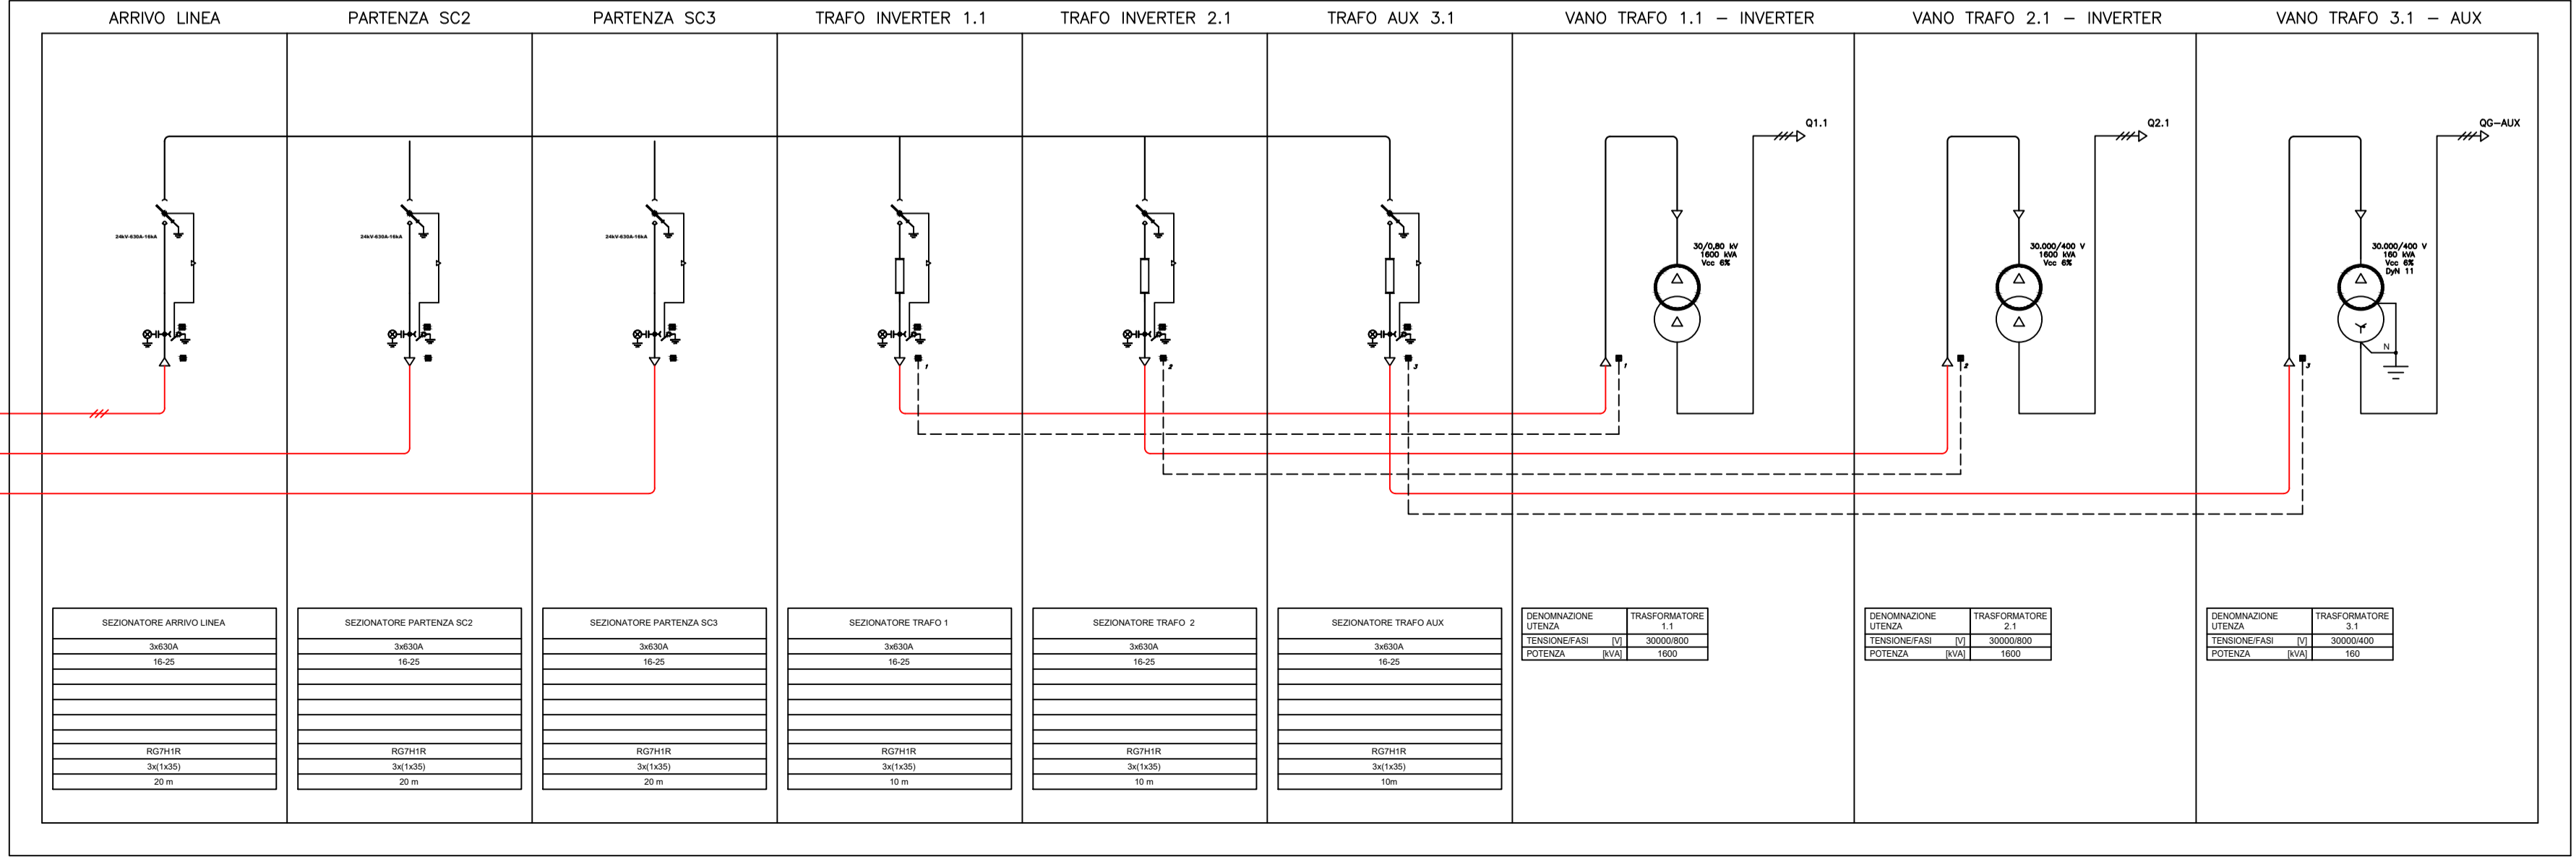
ARRIVO LINEA

PARTENZA SC2

PARTENZA SC3

TRAFO INVERTER 1.1

TRAFO INVERTER 2.1

TRAFO AUX 3.1

VANO TRAFO 1.1 – INVERTER

VANO TRAFO 2.1 – INVERTER

VANO TRAFO 3.1 – AUX

Q1.1

Q2.1

QG–AUX

24kV-630A-16kA

24kV-630A-16kA

24kV-630A-16kA

30/0,80 kV
1600 kVA
Vcc 6%

30.000/400 V
1600 kVA
Vcc 6%

30.000/400 V
160 kVA
Vcc 6%
DyN 11

N

1

2

3

1

2

3

| SEZIONATORE ARRIVO LINEA |
|---|
| 3x630A |
| 16-25 |
| |
| |
| |
| |
| RG7H1R |
| 3x(1x35) |
| 20 m |

| SEZIONATORE PARTENZA SC2 |
|---|
| 3x630A |
| 16-25 |
| |
| |
| |
| |
| RG7H1R |
| 3x(1x35) |
| 20 m |

| SEZIONATORE PARTENZA SC3 |
|---|
| 3x630A |
| 16-25 |
| |
| |
| |
| |
| RG7H1R |
| 3x(1x35) |
| 20 m |

| SEZIONATORE TRAFO 1 |
|---|
| 3x630A |
| 16-25 |
| |
| |
| |
| |
| RG7H1R |
| 3x(1x35) |
| 10 m |

| SEZIONATORE TRAFO 2 |
|---|
| 3x630A |
| 16-25 |
| |
| |
| |
| |
| RG7H1R |
| 3x(1x35) |
| 10 m |

| SEZIONATORE TRAFO AUX |
|---|
| 3x630A |
| 16-25 |
| |
| |
| |
| |
| RG7H1R |
| 3x(1x35) |
| 10m |

| DENOMNAZIONE UTENZA | | TRASFORMATORE 1.1 |
|---|---|---|
| TENSIONE/FASI | [V] | 30000/800 |
| POTENZA | [kVA] | 1600 |

| DENOMNAZIONE UTENZA | | TRASFORMATORE 2.1 |
|---|---|---|
| TENSIONE/FASI | [V] | 30000/800 |
| POTENZA | [kVA] | 1600 |

| DENOMNAZIONE UTENZA | | TRASFORMATORE 3.1 |
|---|---|---|
| TENSIONE/FASI | [V] | 30000/400 |
| POTENZA | [kVA] | 160 |